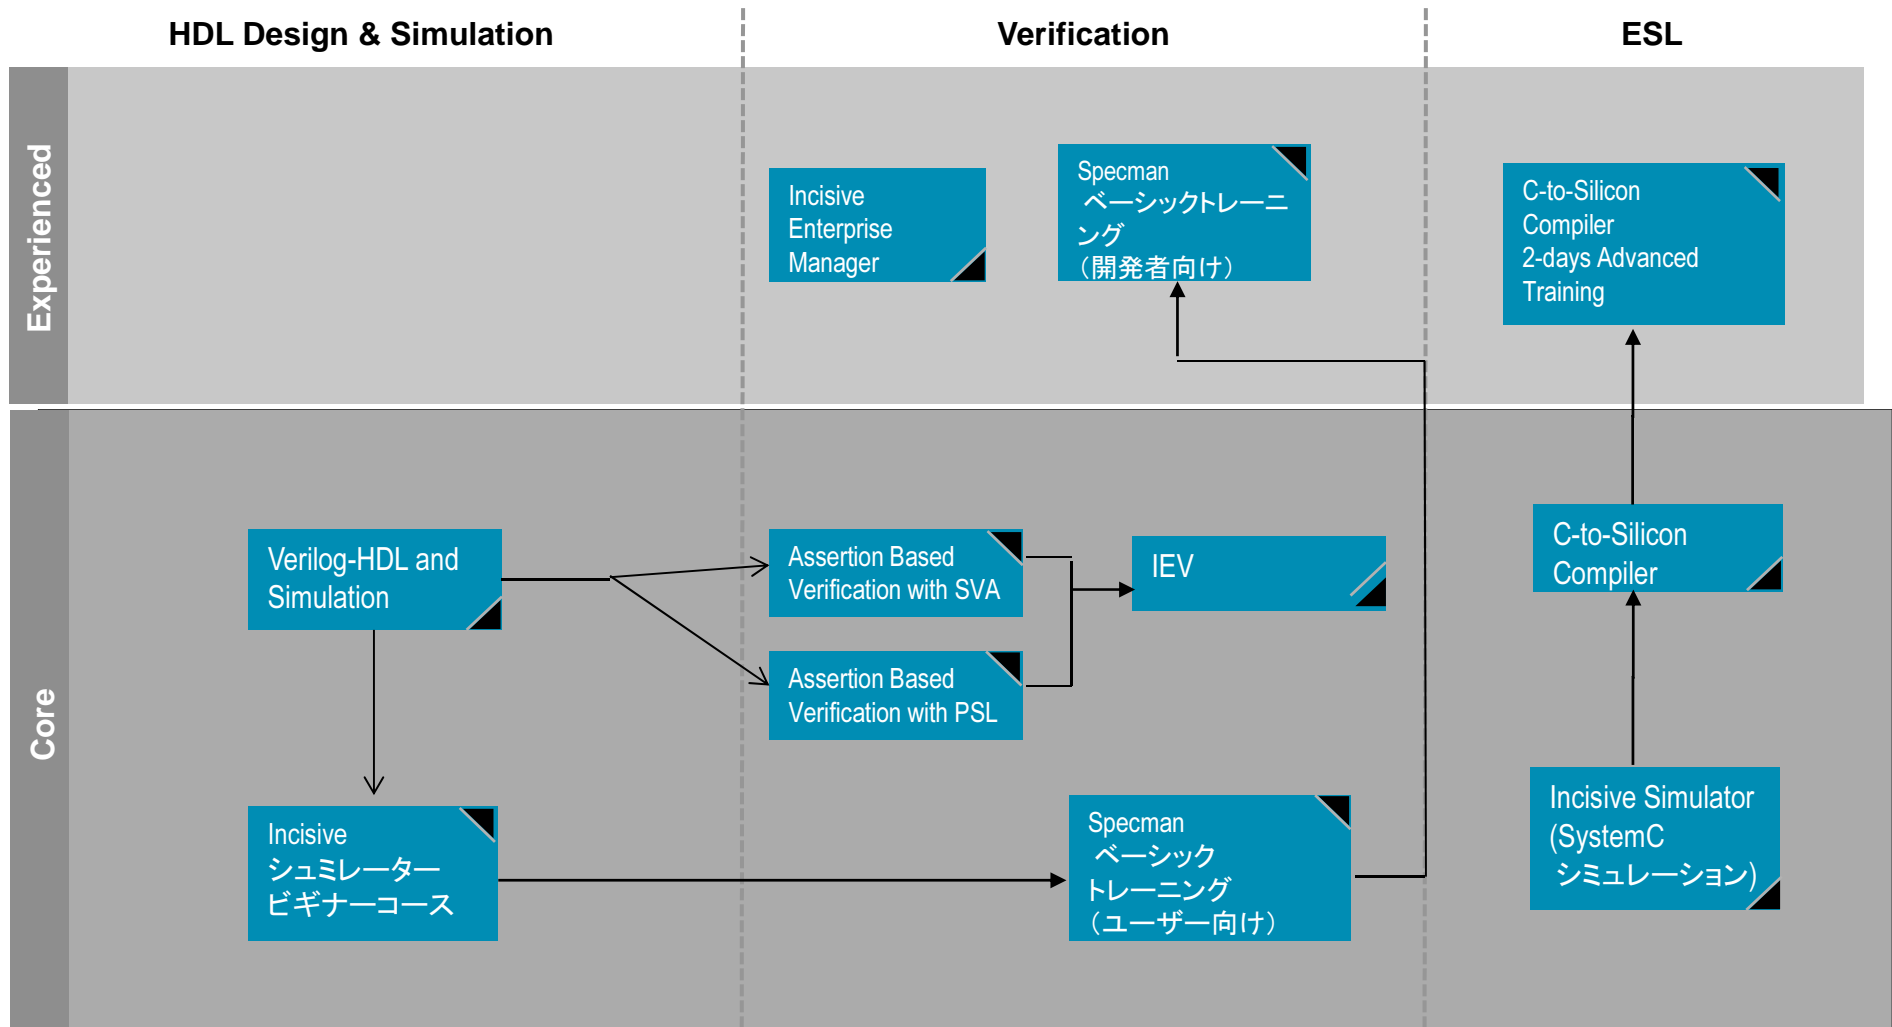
HDL Design & Simulation

Verification

ESL

Experienced

Incisive Enterprise Manager

Specman ベーシックトレーニング（開発者向け）

C-to-Silicon Compiler 2-days Advanced Training

Core

Verilog-HDL and Simulation

Assertion Based Verification with SVA

IEV

C-to-Silicon Compiler

Assertion Based Verification with PSL

Incisive シュミレーター ビギナーコース

Specman ベーシック トレーニング（ユーザー向け）

Incisive Simulator (SystemC シミュレーション)